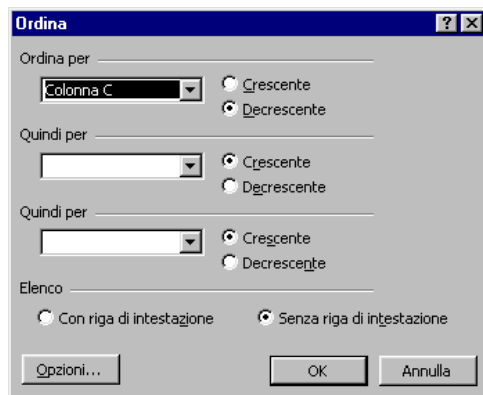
Ordina

?

Ordina per

Colonna C

Crescente

Decrescente

Quindi per

Crescente

Decrescente

Quindi per

Crescente

Decrescente

Elenco

Con riga di intestazione

Senza riga di intestazione

Opzioni...

OK

Annulla